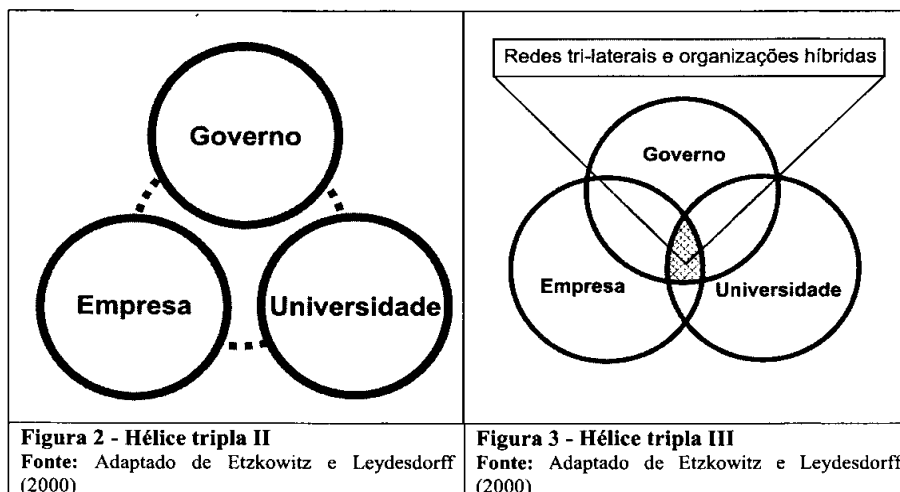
Governo

Empresa

Universidade

Redes tri-laterais e organizações híbridas

Governo

Empresa

Universidade

**Figura 2 - Hélice tripla II**
**Fonte:** Adaptado de Etzkowitz e Leydesdorff (2000)

**Figura 3 - Hélice tripla III**
**Fonte:** Adaptado de Etzkowitz e Leydesdorff (2000)